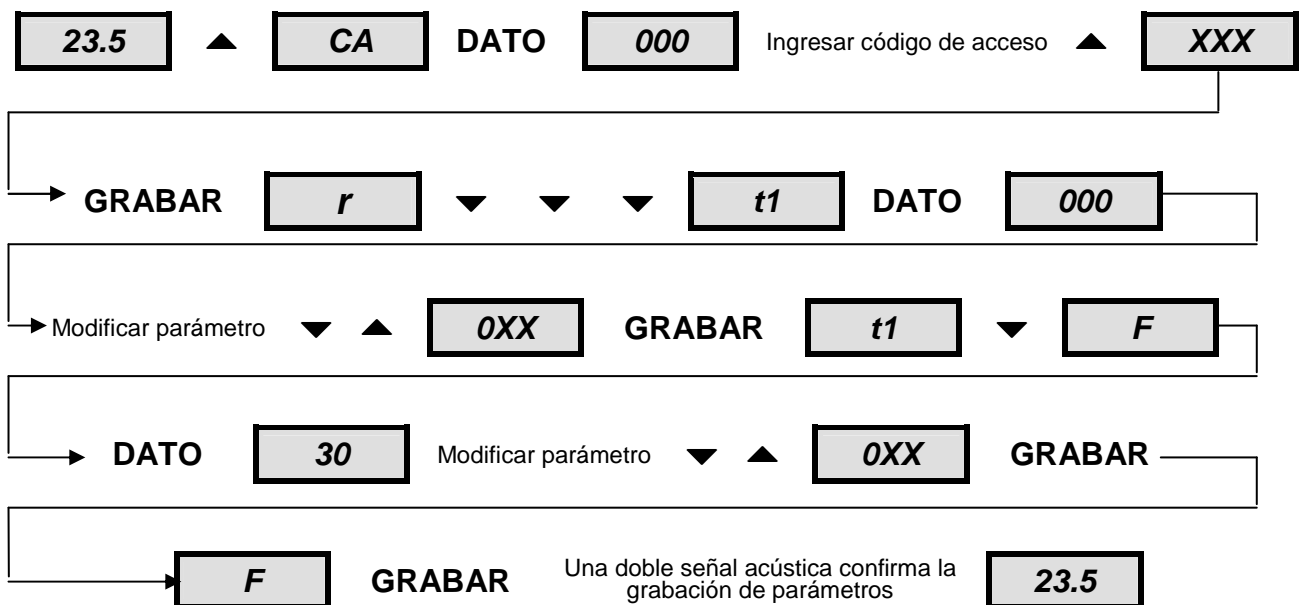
23.5 ▲ CA DATO 000 Ingresar código de acceso ▲ XXX

GRABAR r ▼ ▼ ▼ t1 DATO 000

Modificar parámetro ▼ ▲ 0XX GRABAR t1 ▼ F

DATO 30 Modificar parámetro ▼ ▲ 0XX GRABAR

F GRABAR Una doble señal acústica confirma la grabación de parámetros 23.5